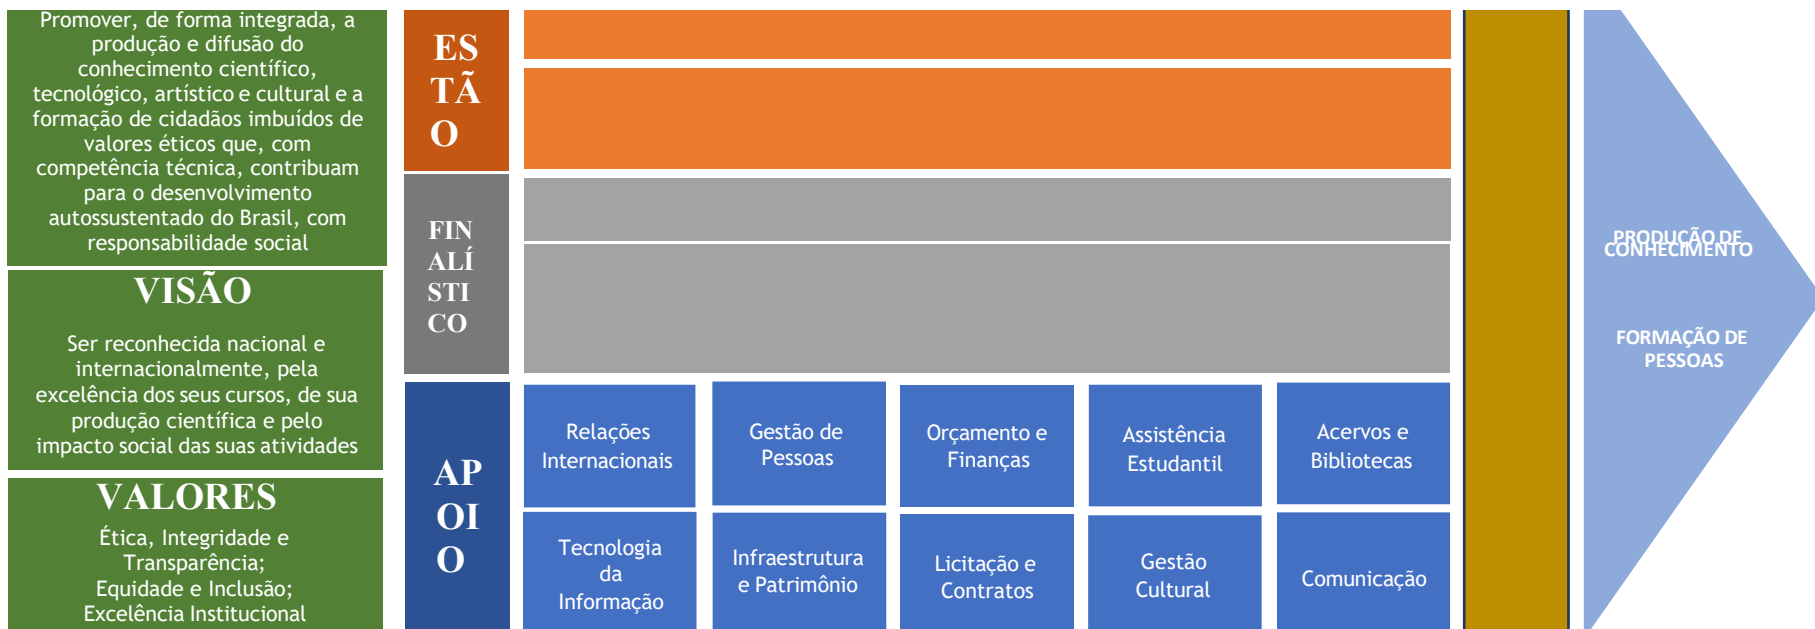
Promover, de forma integrada, a produção e difusão do conhecimento científico, tecnológico, artístico e cultural e a formação de cidadãos imbuídos de valores éticos que, com competência técnica, contribuam para o desenvolvimento autossustentado do Brasil, com responsabilidade social

VISÃO

Ser reconhecida nacional e internacionalmente, pela excelência dos seus cursos, de sua produção científica e pelo impacto social das suas atividades

VALORES

Ética, Integridade e Transparência;
Equidade e Inclusão;
Excelência Institucional

ES
TÃ
O

FIN
ALÍ
STI
CO

AP
OI
O

Relações Internacionais

Gestão de Pessoas

Orçamento e Finanças

Assistência Estudantil

Acervos e Bibliotecas

Tecnologia da Informação

Infraestrutura e Patrimônio

Licitação e Contratos

Gestão Cultural

Comunicação

PRODUÇÃO DE CONHECIMENTO

FORMAÇÃO DE PESSOAS